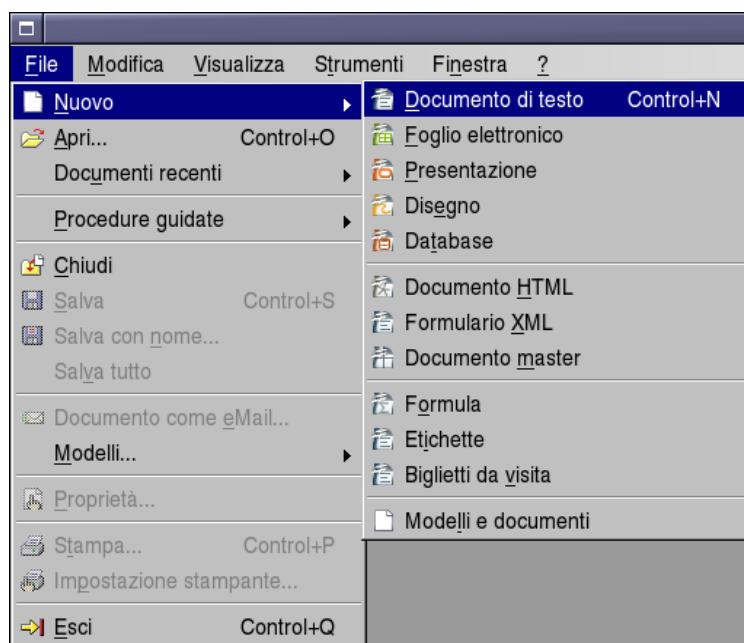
File Modifica Visualizza Strumenti Finestra ?

Nuovo
Apri... Control+O
Documenti recenti
Procedure guidate
Chiudi
Salva Control+S
Salva con nome...
Salva tutto
Documento come eMail...
Modelli...
Proprietà...
Stampa... Control+P
Impostazione stampante...
Esci Control+Q

Documento di testo Control+N
Foglio elettronico
Presentazione
Disegno
Database
Documento HTML
Formulario XML
Documento master
Formula
Etichette
Biglietti da visita
Modelli e documenti